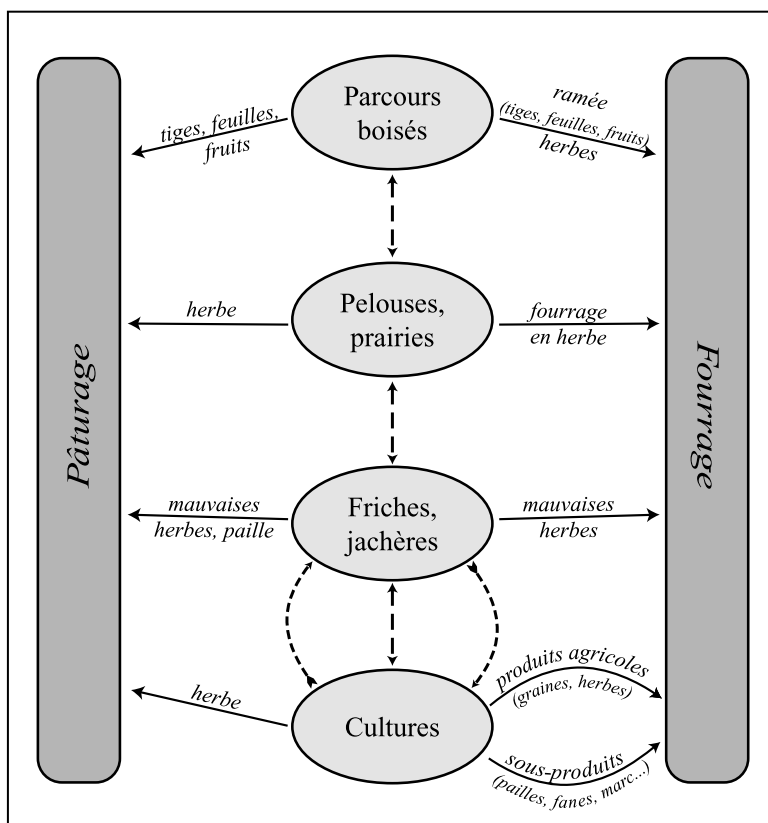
Pâturage

Fourrage

Parcours boisés

tiges, feuilles, fruits

ramée (tiges, feuilles, fruits) herbes

Pelouses, prairies

herbe

fourrage en herbe

Friches, jachères

mauvaises herbes, paille

mauvaises herbes

Cultures

herbe

produits agricoles (graines, herbes)

sous-produits (pailles, fanes, marc...)